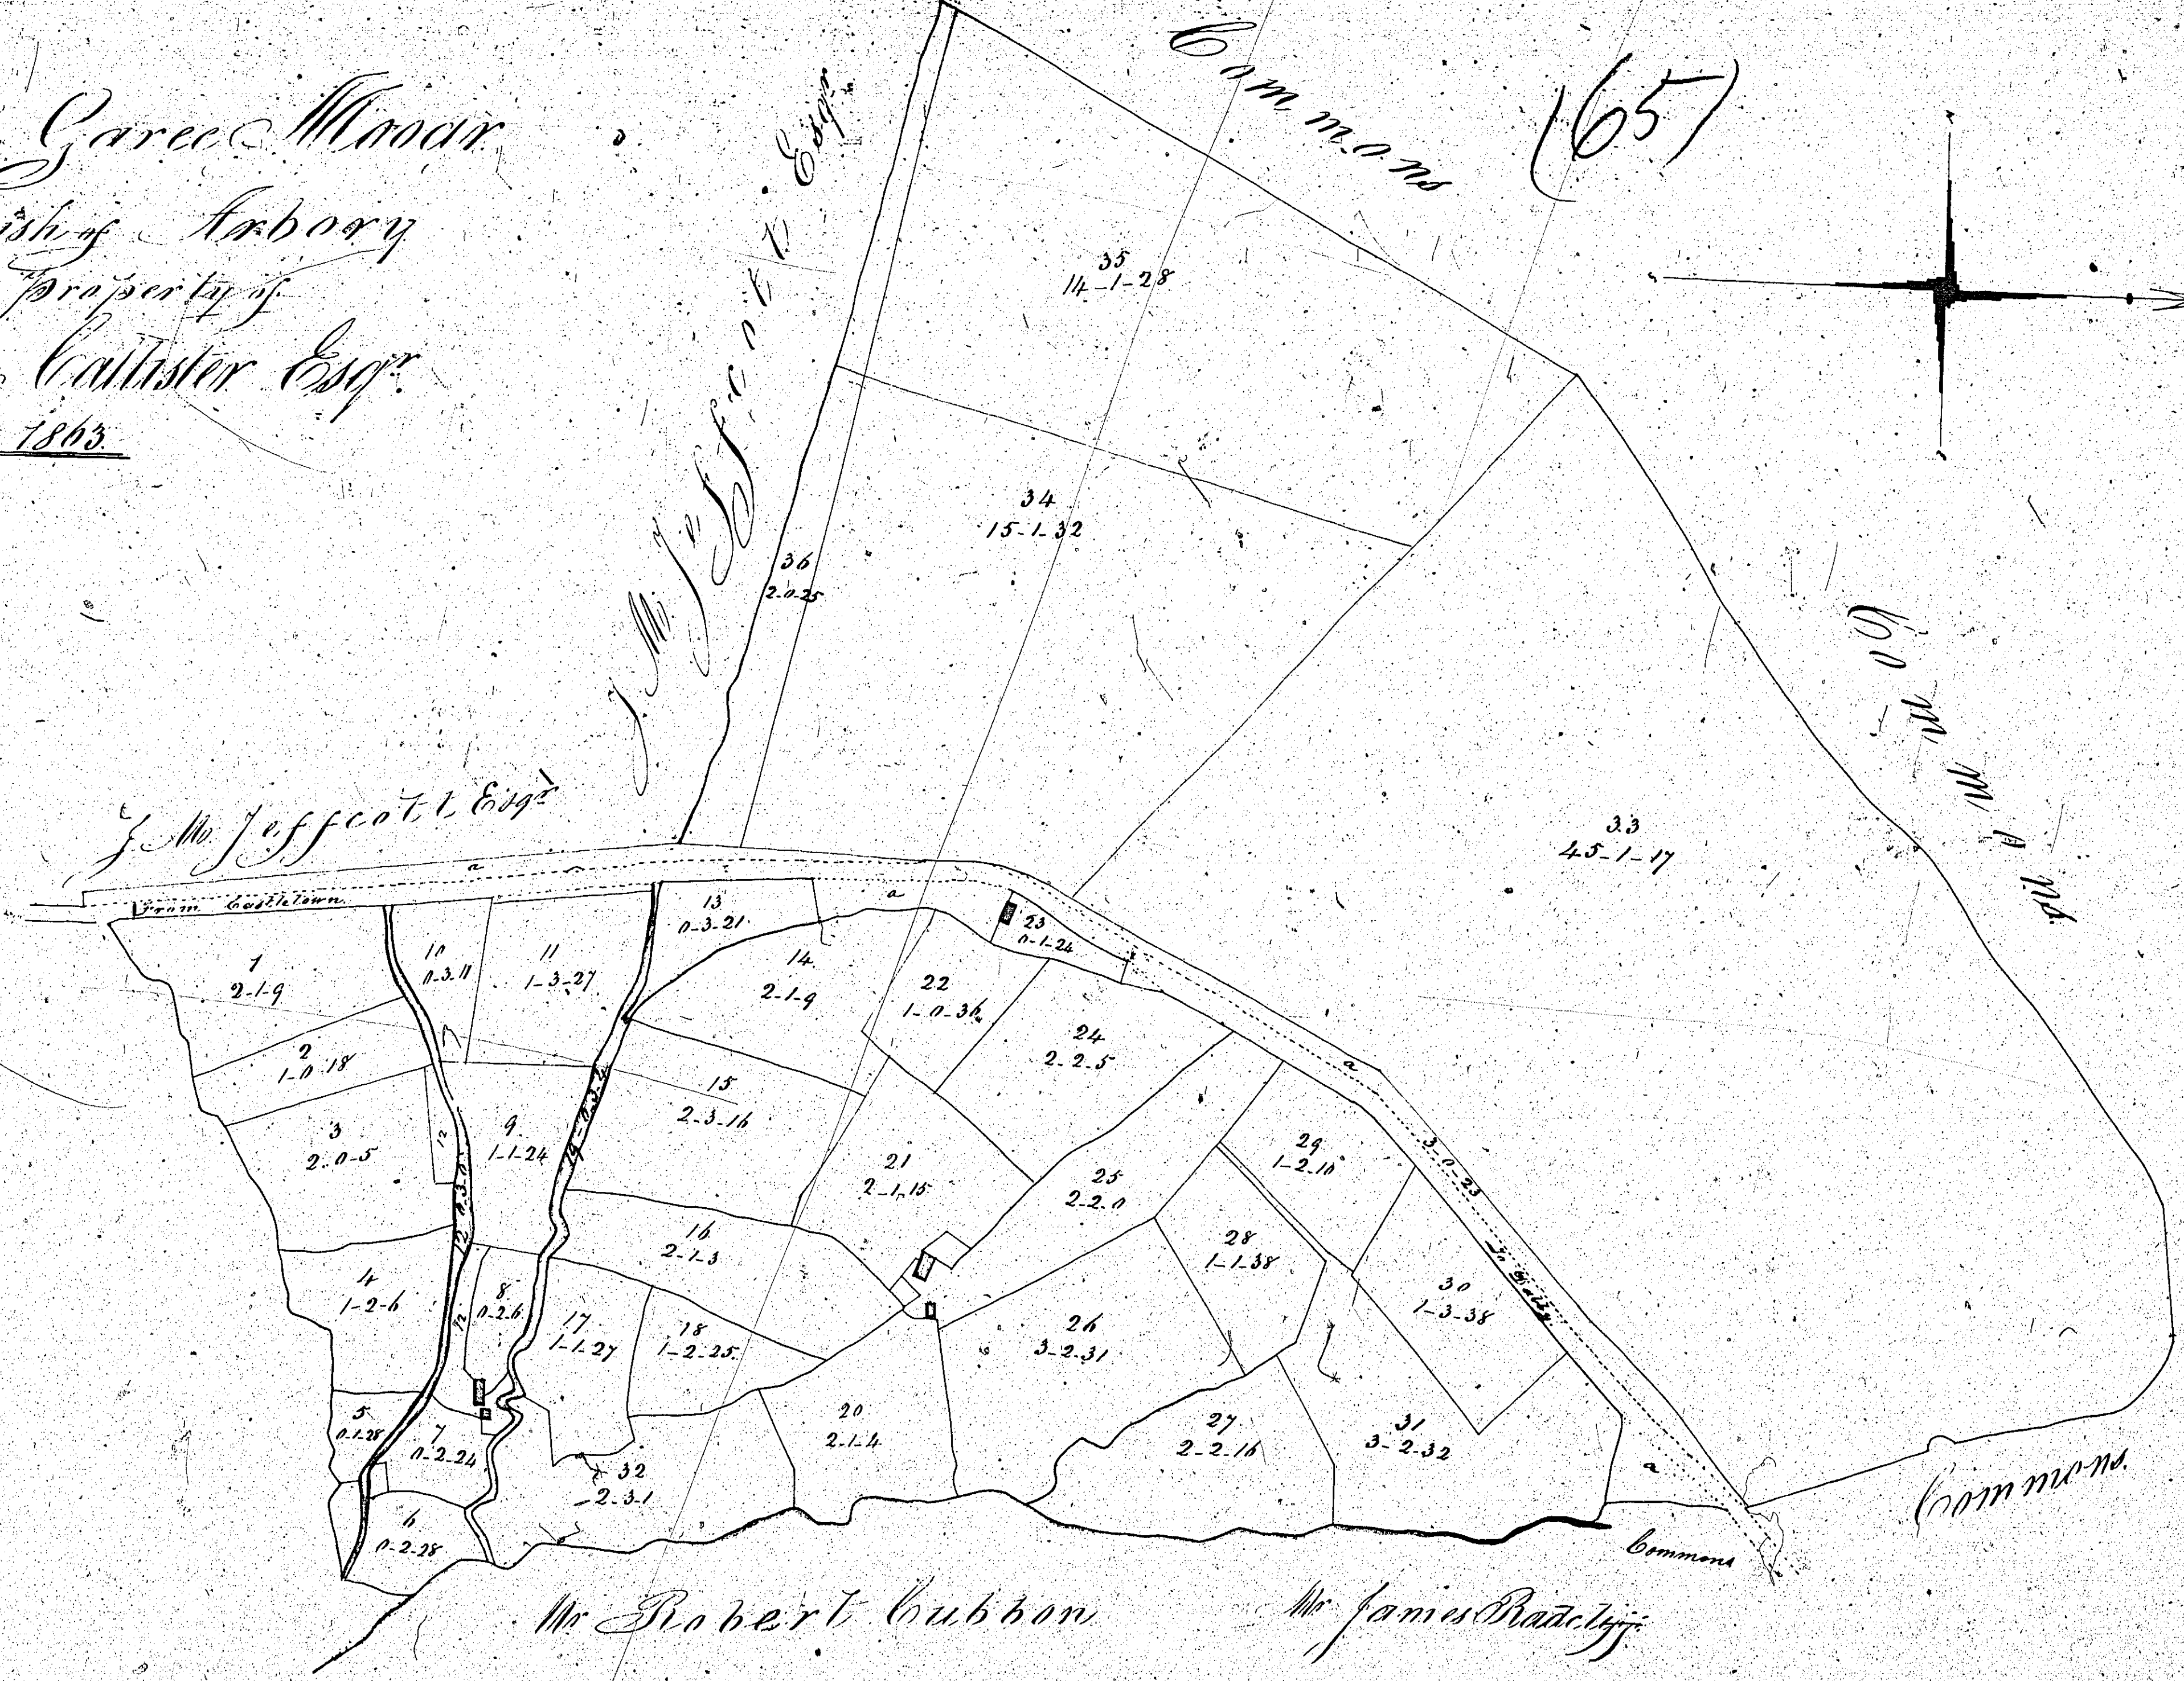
Garee Moar
ish of Arbory
Property of
Callister Esqr
1863

Commons (65)

J. McJeffcott Esqr

35
14-1-28

34
15-1-32

36
2-0-25

33
45-1-17

Commons

J. McJeffcott Esqr

a
From Castletown
a

13
0-3-21

23
0-1-24

1
2-1-9

10
0-3-11

11
1-3-27

14
2-1-9

22
1-0-36

24
2-2-5

2
1-0-18

15
2-3-16

a

3
2-0-5

9
1-1-24

14-0-3-1

12

21
2-1-15

25
2-2-0

29
1-2-10

3-0-23
To Colby

16
2-1-3

28
1-1-38

4
1-2-6

12-0-3-0

8
0-2-6

17
1-1-27

18
1-2-25

26
3-2-31

30
1-3-38

5
0-1-28

7
0-2-24

20
2-1-4

27
2-2-16

31
3-2-32

32
2-3-1

a

6
0-2-28

Commons

Commons

Mr Robert Cubbon

Mr James Radcliff